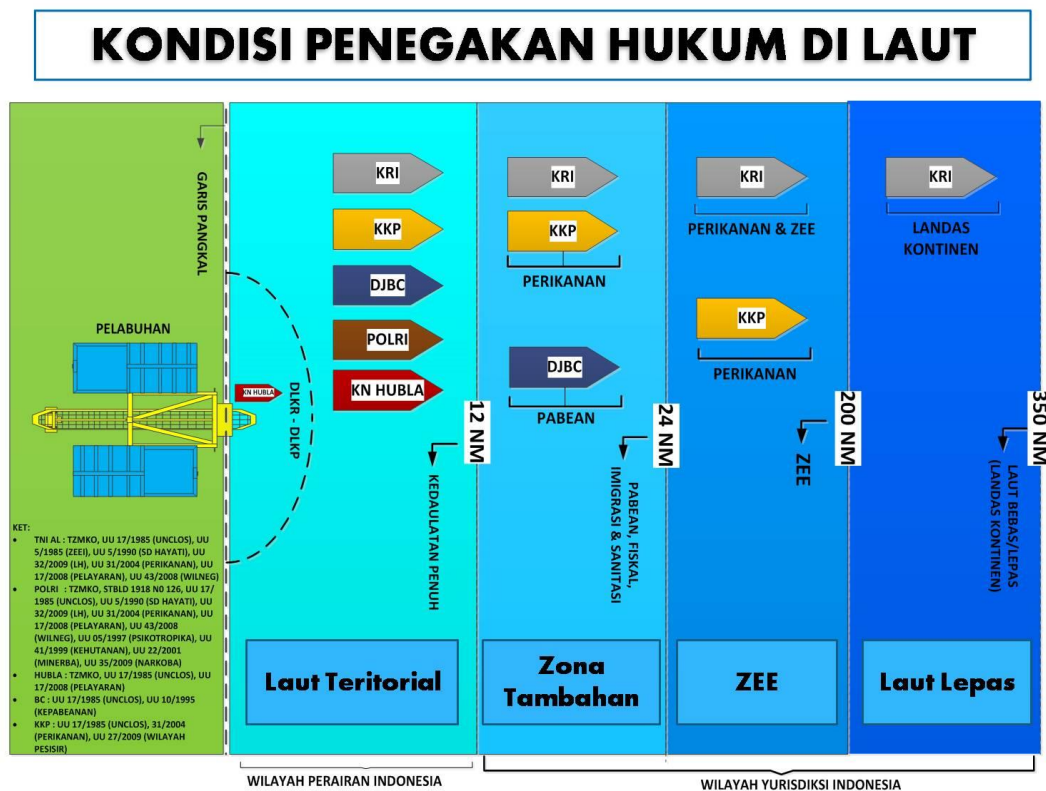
KONDISI PENEGAKAN HUKUM DI LAUT

GARIS PANGKAL

PELABUHAN

KN HUBLA

DLKR - DLKP

KET:
- TNI AL : TZMKO, UU 17/1985 (UNCLOS), UU 5/1985 (ZEEI), UU 5/1990 (SD HAYATI), UU 32/2009 (LH), UU 31/2004 (PERIKANAN), UU 17/2008 (PELAYARAN), UU 43/2008 (WILNEG)
- POLRI : TZMKO, STBLD 1918 N0 126, UU 17/1985 (UNCLOS), UU 5/1990 (SD HAYATI), UU 32/2009 (LH), UU 31/2004 (PERIKANAN), UU 17/2008 (PELAYARAN), UU 43/2008 (WILNEG), UU 05/1997 (PSIKOTROPIKA), UU 41/1999 (KEHUTANAN), UU 22/2001 (MINERBA), UU 35/2009 (NARKOBA)
- HUBLA : TZMKO, UU 17/1985 (UNCLOS), UU 17/2008 (PELAYARAN)
- BC : UU 17/1985 (UNCLOS), UU 10/1995 (KEPABEANAN)
- KKP : UU 17/1985 (UNCLOS), 31/2004 (PERIKANAN), UU 27/2009 (WILAYAH PESISIR)

KRI
KKP
DJBC
POLRI
KN HUBLA

12 NM
KEDAULATAN PENUH

KRI
KKP
PERIKANAN
DJBC
PABEAN

24 NM
PABEAN, FISKAL, IMIGRASI & SANITASI

KRI
PERIKANAN & ZEE
KKP
PERIKANAN

200 NM
ZEE

KRI
LANDAS KONTINEN

350 NM
LAUT BEBAS/LEPAS (LANDAS KONTINEN)

Laut Teritorial
Zona Tambahan
ZEE
Laut Lepas

WILAYAH PERAIRAN INDONESIA
WILAYAH YURISDIKSI INDONESIA